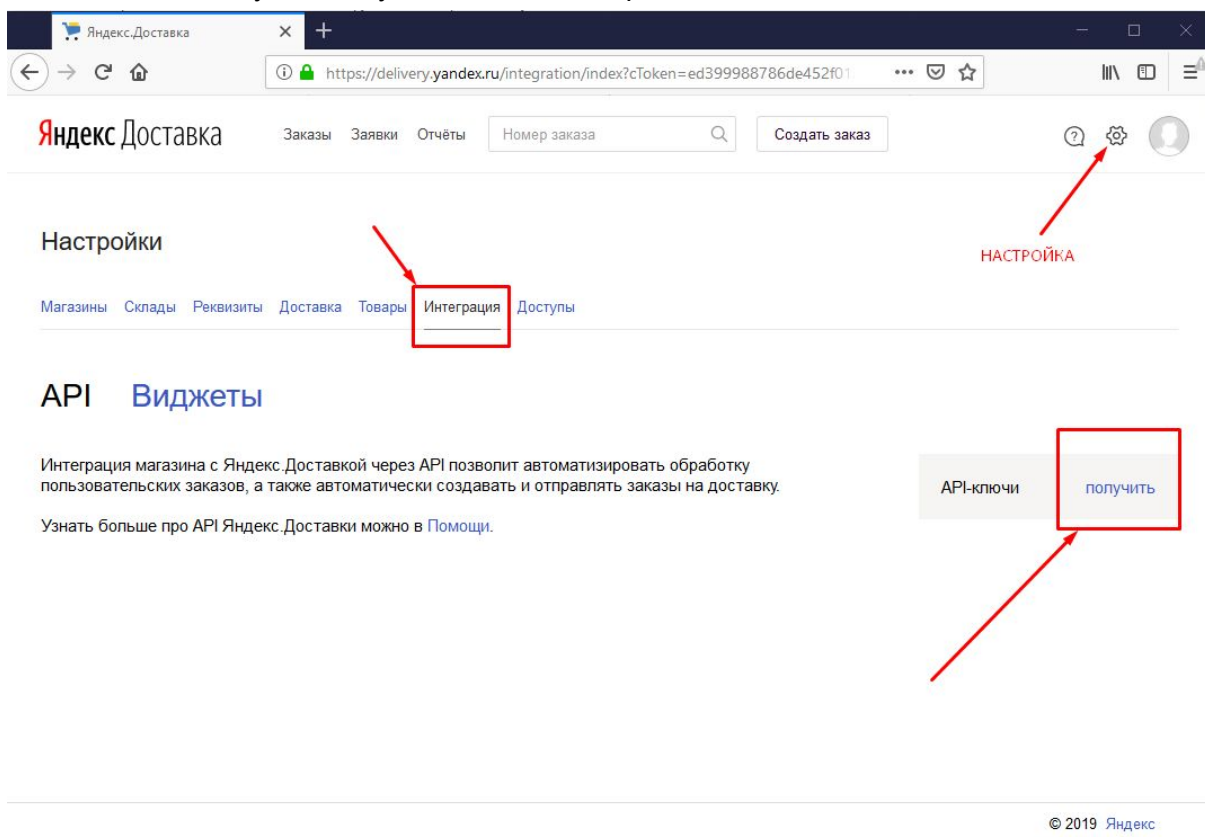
Яндекс.Доставка

https://delivery.yandex.ru/integration/index?cToken=ed399988786de452f01

Яндекс Доставка

Заказы Заявки Отчёты Номер заказа Создать заказ

Настройки

НАСТРОЙКА

Магазины Склады Реквизиты Доставка Товары Интеграция Доступы

API Виджеты

Интеграция магазина с Яндекс.Доставкой через API позволит автоматизировать обработку пользовательских заказов, а также автоматически создавать и отправлять заказы на доставку.

Узнать больше про API Яндекс.Доставки можно в Помощи.

API-ключи получить

© 2019 Яндекс